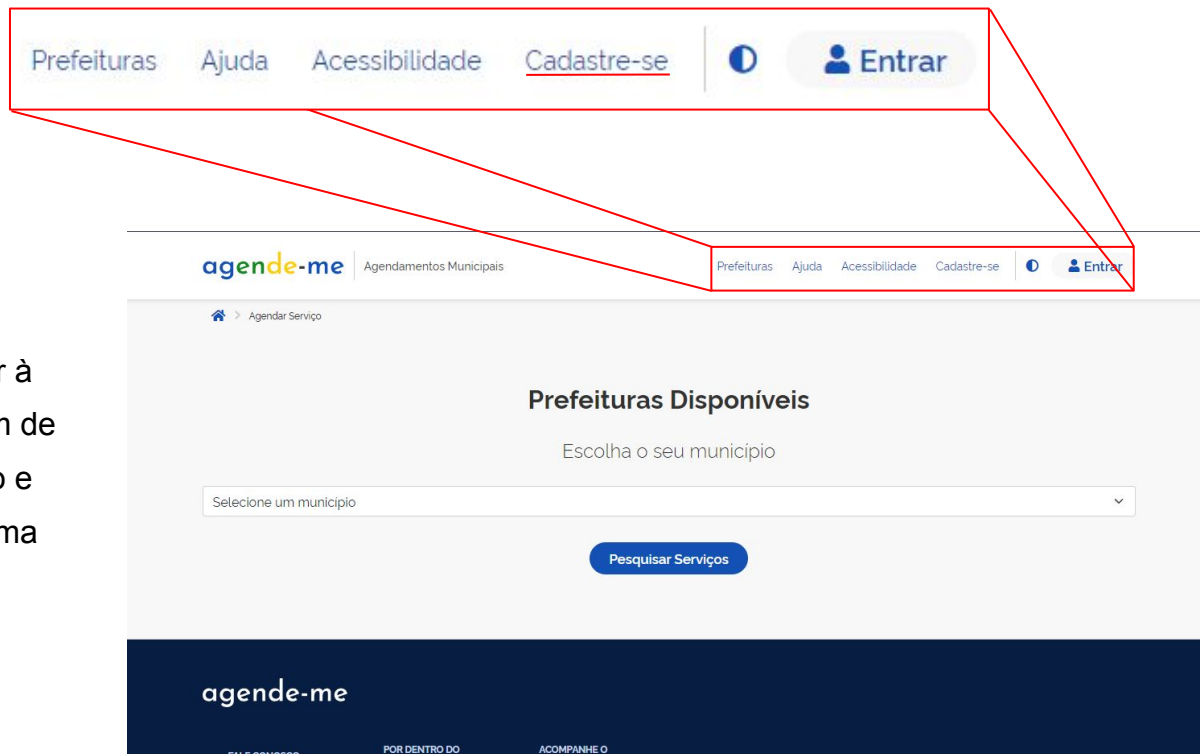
Prefeituras Ajuda Acessibilidade Cadastre-se Entrar

r à
n de
o e
ma

agende-me Agendamentos Municipais

Prefeituras Ajuda Acessibilidade Cadastre-se Entrar

Agendar Serviço

Prefeituras Disponíveis

Escolha o seu município

Selecione um municipio

Pesquisar Serviços

agende-me

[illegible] POR DENTRO DO ACOMPANHE O